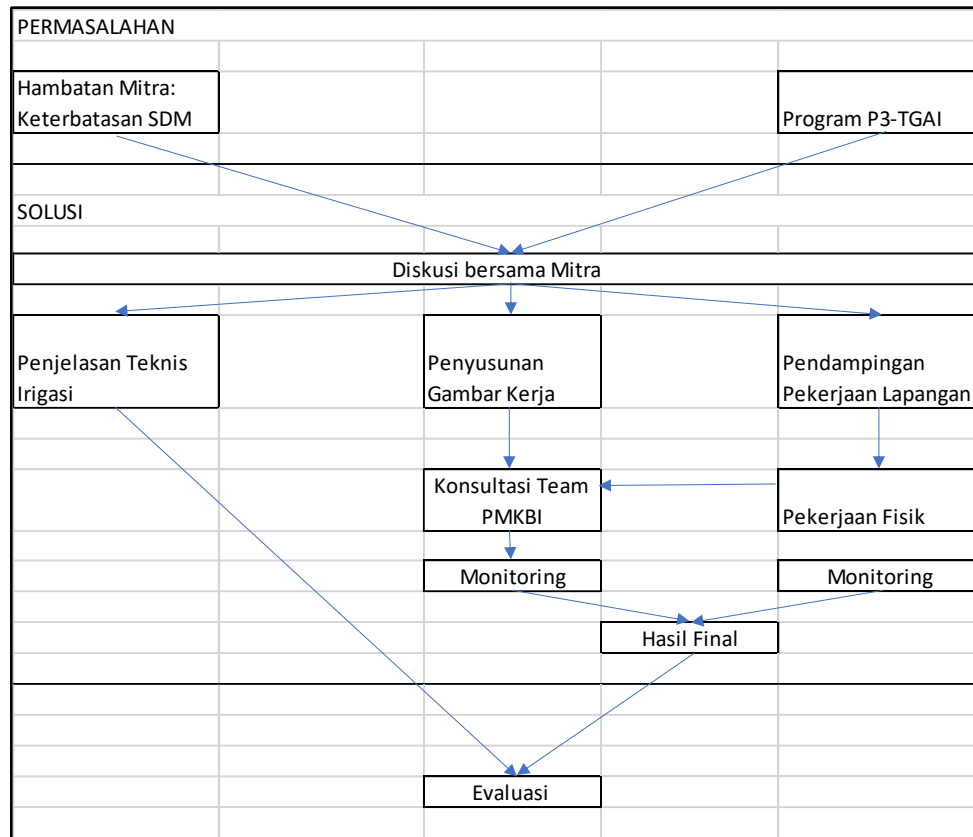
PERMASALAHAN

Hambatan Mitra: Keterbatasan SDM

Program P3-TGAI

SOLUSI

Diskusi bersama Mitra

Penjelasan Teknis Irigasi

Penyusunan Gambar Kerja

Pendampingan Pekerjaan Lapangan

Konsultasi Team PMKBI

Pekerjaan Fisik

Monitoring

Monitoring

Hasil Final

Evaluasi